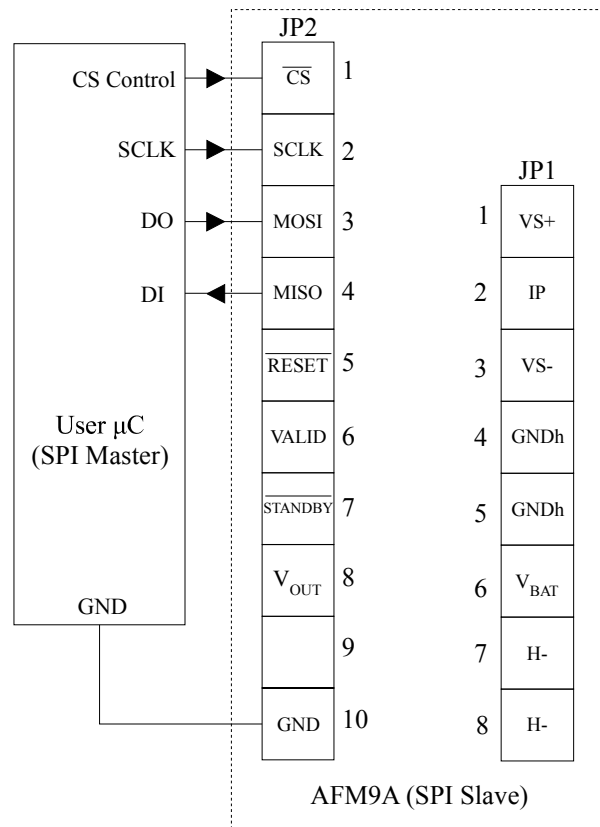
CS Control

SCLK

DO

DI

User μC
(SPI Master)

GND

JP2

| | |
|---|---|
| $\overline{\text{CS}}$ | 1 |
| SCLK | 2 |
| MOSI | 3 |
| MISO | 4 |
| $\overline{\text{RESET}}$ | 5 |
| VALID | 6 |
| $\overline{\text{STANDBY}}$ | 7 |
| $V_{OUT}$ | 8 |
| | 9 |
| GND | 10 |

JP1

| | |
|---|---|
| 1 | VS+ |
| 2 | IP |
| 3 | VS- |
| 4 | GNDh |
| 5 | GNDh |
| 6 | $V_{BAT}$ |
| 7 | H- |
| 8 | H- |

AFM9A (SPI Slave)